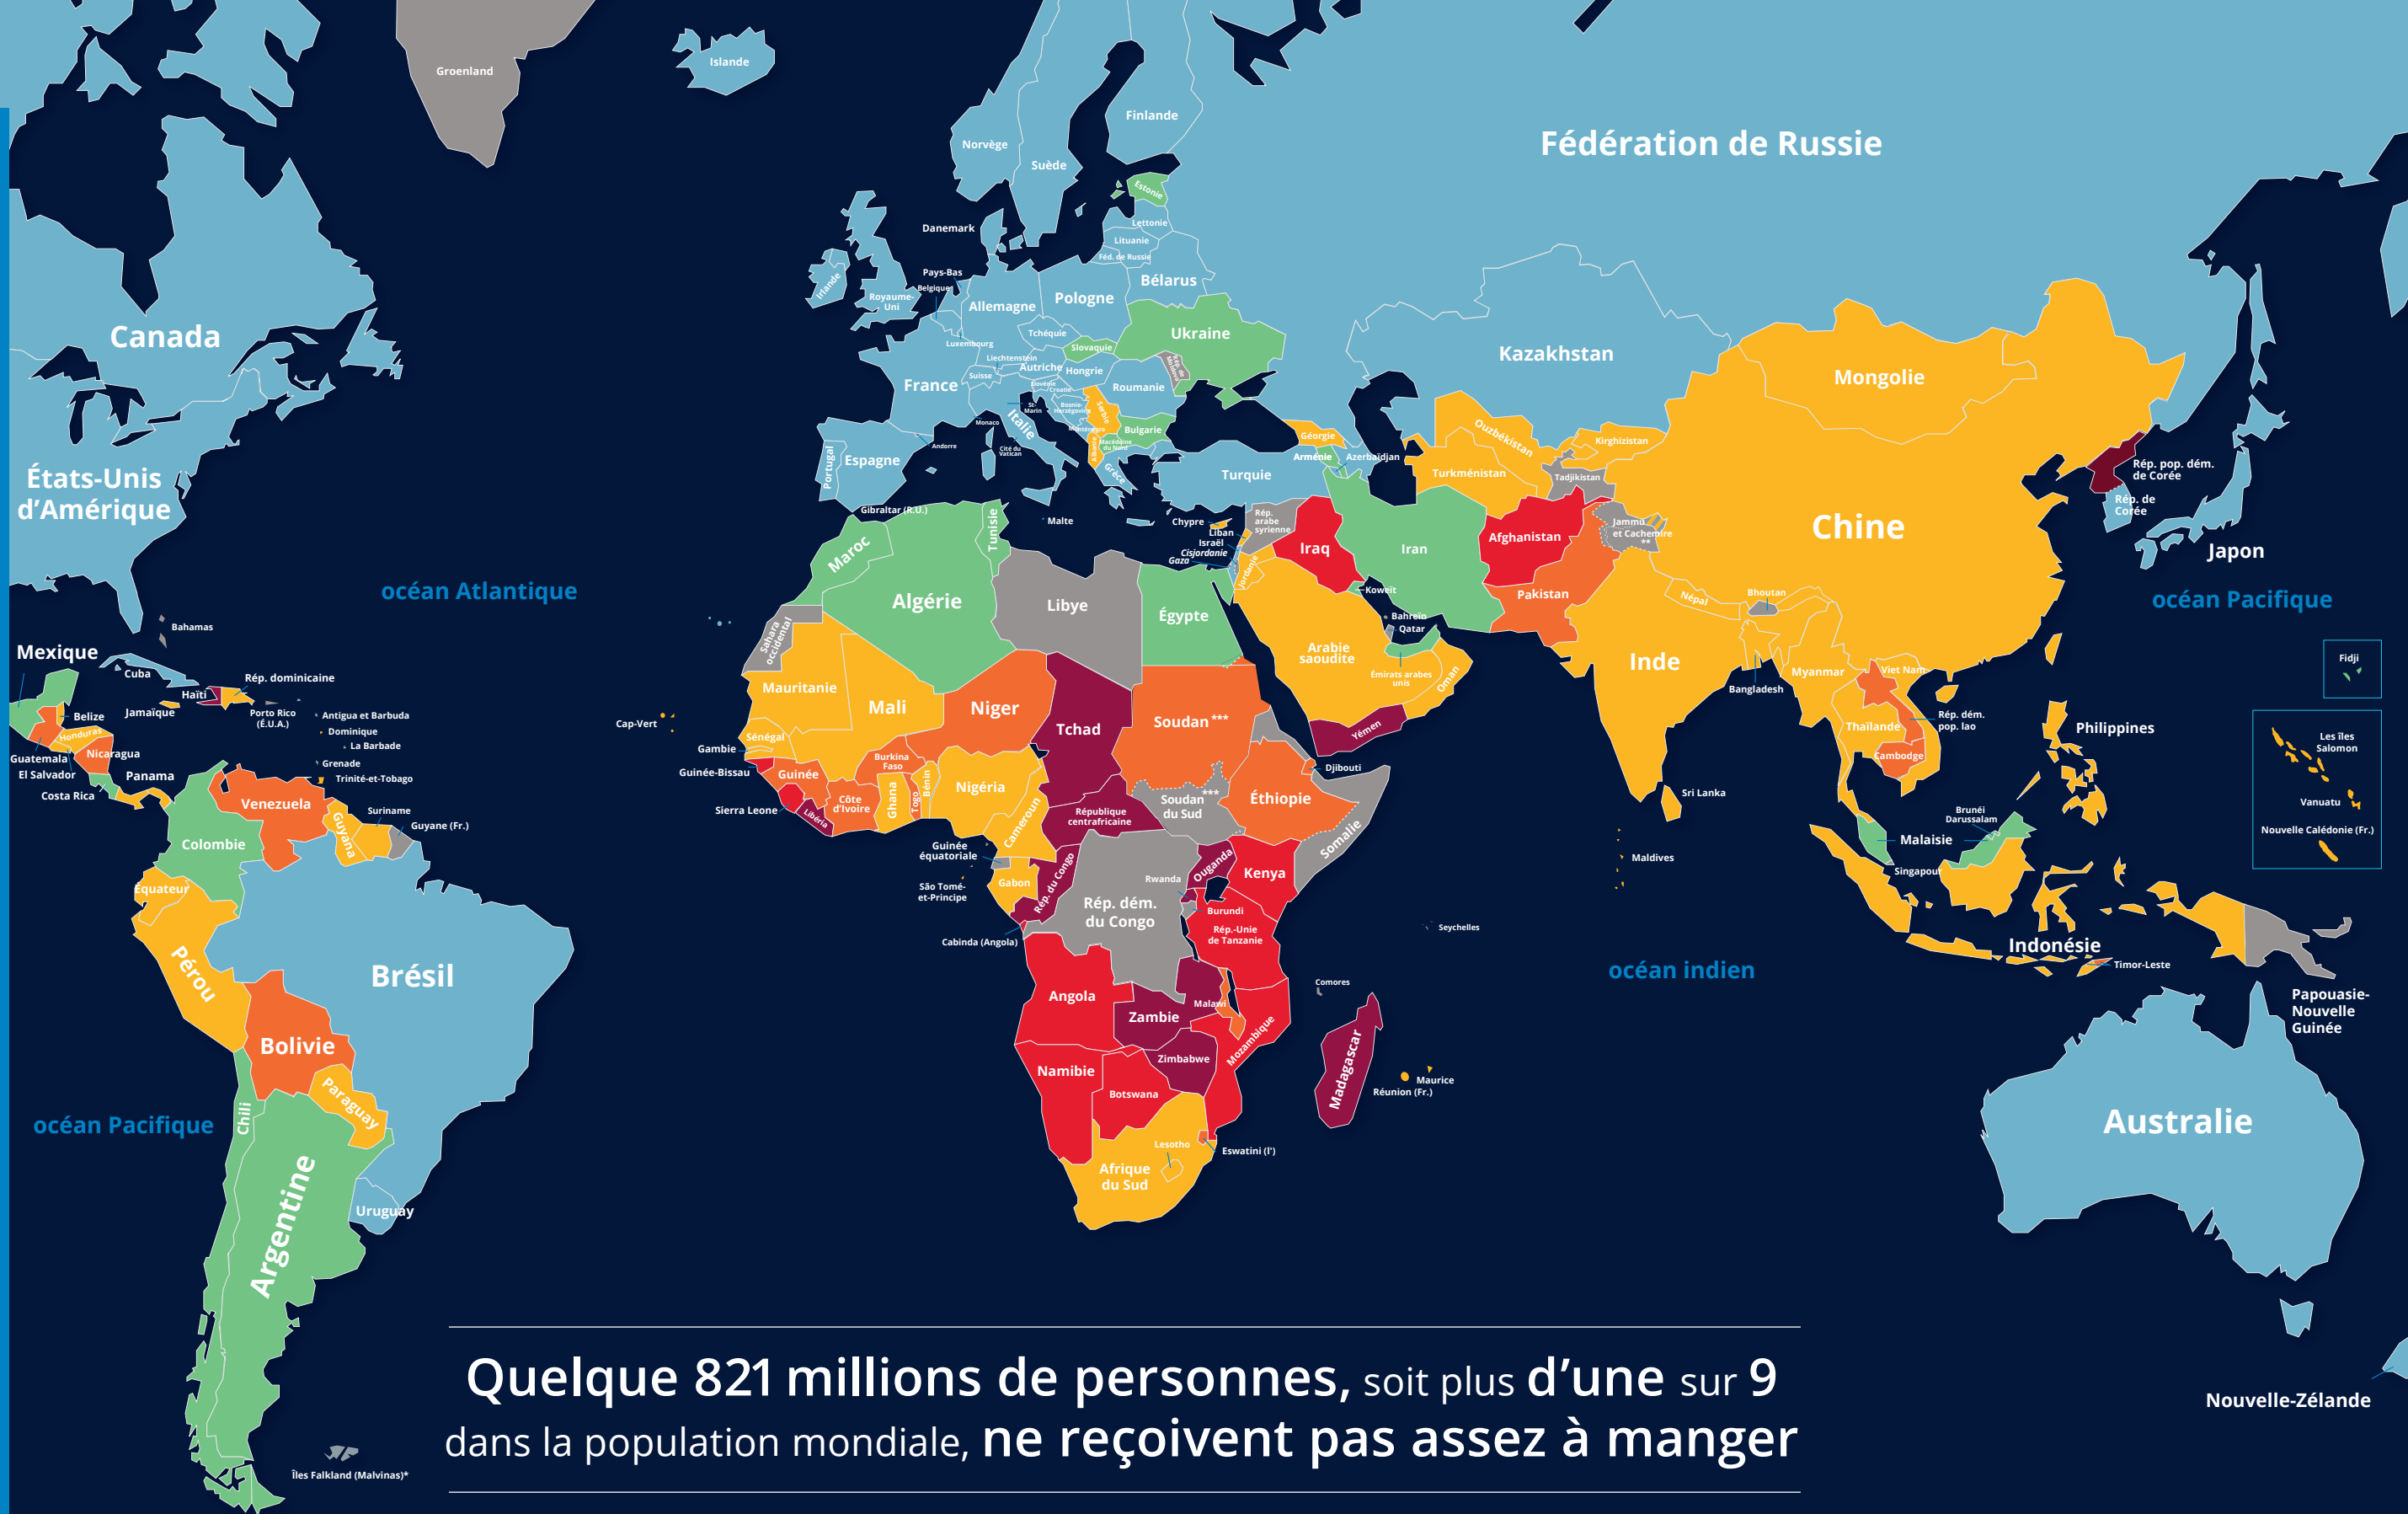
Groenland
Islande
Finlande
Fédération de Russie
Norvège
Suède
Estonie
Lettonie
Lituanie
Féd. de Russie
Danemark
Pays-Bas
Belgique
Irlande
Royaume-Uni
Bélarus
Pologne
Allemagne
Ukraine
Tchéquie
Slovaquie
Luxembourg
Liechtenstein
Autriche
Hongrie
Suisse
Slovénie
Croatie
Rép. de Moldova
Roumanie
France
Saint-Marin
Bosnie-Herzégovine
Serbie
Monténégro
Monaco
Italie
Bulgarie
Macédoine du Nord
Albanie
Cité du Vatican
Andorre
Grèce
Portugal
Espagne
Gibraltar (R.U.)
Tunisie
Malte
Canada
Kazakhstan
Mongolie
Ouzbékistan
Kirghizistan
Géorgie
Arménie
Azerbaïdjan
Turkménistan
Tadjikistan
Turquie
Chypre
Rép. arabe syrienne
Liban
Israël
Cisjordanie
Gaza
Jordanie
Iraq
Iran
Afghanistan
Jammu et Cachemire **
Chine
Rép. pop. dém. de Corée
Rép. de Corée
Japon
États-Unis d'Amérique
océan Atlantique
Maroc
Algérie
Libye
Égypte
Koweït
Bahreïn
Qatar
Pakistan
Népal
Bhoutan
Inde
Arabie saoudite
Émirats arabes unis
Oman
océan Pacifique
Fidji
Sahara occidental
Mauritanie
Mali
Niger
Tchad
Soudan ***
Yémen
Bangladesh
Myanmar
Viet Nam
Thaïlande
Rép. dém. pop. lao
Cambodge
Philippines
Les îles Salomon
Vanuatu
Nouvelle Calédonie (Fr.)
Mexique
Bahamas
Cuba
Rép. dominicaine
Haïti
Jamaïque
Belize
Porto Rico (É.U.A.)
Antigua et Barbuda
Dominique
La Barbade
Grenade
Trinité-et-Tobago
Honduras
Guatemala
El Salvador
Nicaragua
Costa Rica
Panama
Cap-Vert
Gambie
Sénégal
Guinée-Bissau
Guinée
Sierra Leone
Libéria
Côte d'Ivoire
Burkina Faso
Ghana
Togo
Bénin
Nigéria
Cameroun
République centrafricaine
Soudan du Sud ***
Éthiopie
Djibouti
Somalie
Sri Lanka
Maldives
Brunéi Darussalam
Malaisie
Singapour
Venezuela
Suriname
Guyane (Fr.)
Guyana
Colombie
Équateur
Guinée équatoriale
São Tomé-et-Principe
Gabon
Rép. du Congo
Rép. dém. du Congo
Rwanda
Ouganda
Kenya
Burundi
Rép.-Unie de Tanzanie
Seychelles
Cabinda (Angola)
Indonésie
Timor-Leste
Papouasie-Nouvelle Guinée
Brésil
Pérou
océan indien
Angola
Zambie
Malawi
Comores
Mozambique
Madagascar
Namibie
Zimbabwe
Botswana
Maurice
Réunion (Fr.)
Bolivie
Paraguay
Chili
océan Pacifique
Australie
Lesotho
Afrique du Sud
Eswatini (l')
Uruguay
Argentine
Nouvelle-Zélande
Îles Falkland (Malvinas)*

Quelque 821 millions de personnes, soit plus d'une sur 9 dans la population mondiale, ne reçoivent pas assez à manger